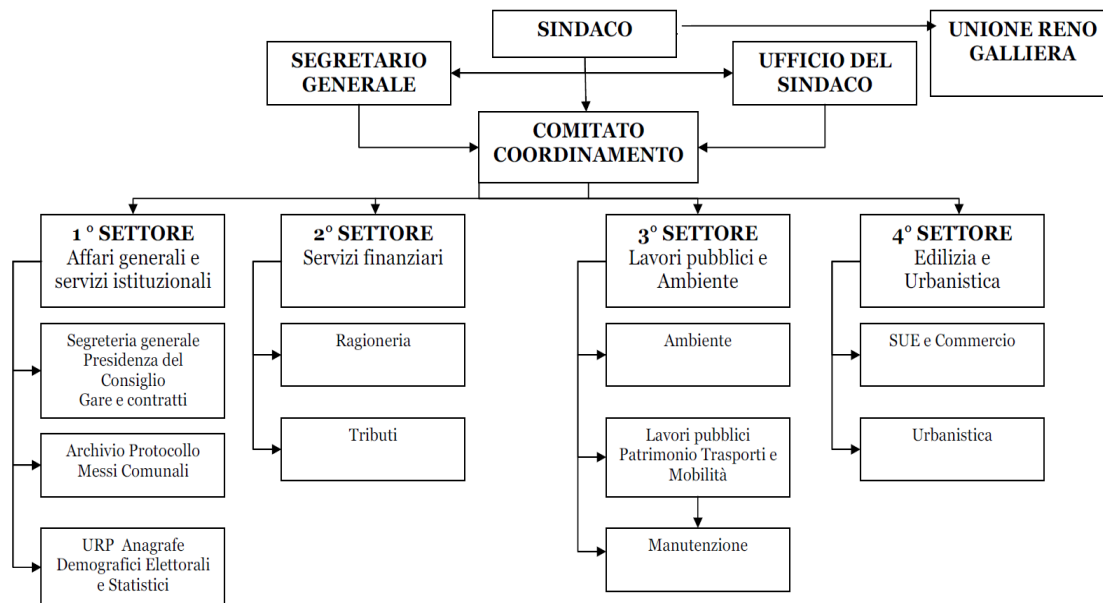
SINDACO

UNIONE RENO GALLIERA

SEGRETARIO GENERALE

UFFICIO DEL SINDACO

COMITATO COORDINAMENTO

1 ° SETTORE
Affari generali e servizi istituzionali

2° SETTORE
Servizi finanziari

3° SETTORE
Lavori pubblici e Ambiente

4° SETTORE
Edilizia e Urbanistica

Segreteria generale
Presidenza del Consiglio
Gare e contratti

Archivio Protocollo
Messi Comunali

URP Anagrafe
Demografici Elettorali e Statistici

Ragioneria

Tributi

Ambiente

Lavori pubblici
Patrimonio Trasporti e Mobilità

Manutenzione

SUE e Commercio

Urbanistica